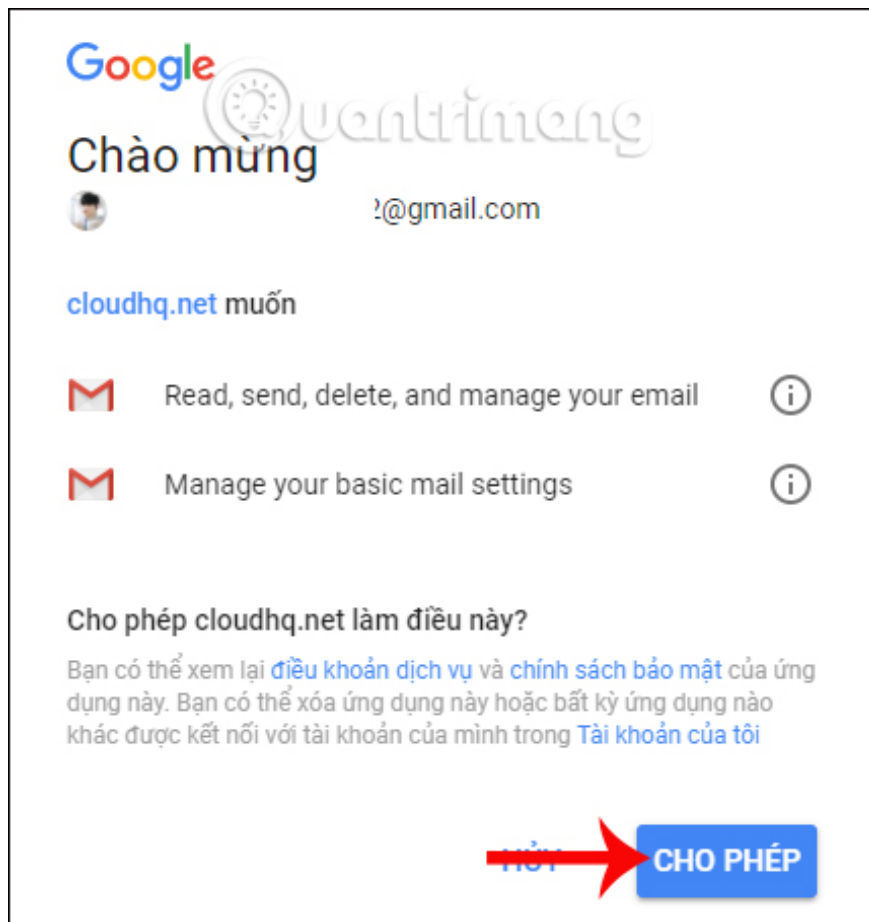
Google

Quantrimang

Chào mừng

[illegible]2@gmail.com

cloudhq.net muốn

Read, send, delete, and manage your email

Manage your basic mail settings

Cho phép cloudhq.net làm điều này?

Bạn có thể xem lại điều khoản dịch vụ và chính sách bảo mật của ứng dụng này. Bạn có thể xóa ứng dụng này hoặc bất kỳ ứng dụng nào khác được kết nối với tài khoản của mình trong Tài khoản của tôi

HỦY

CHO PHÉP